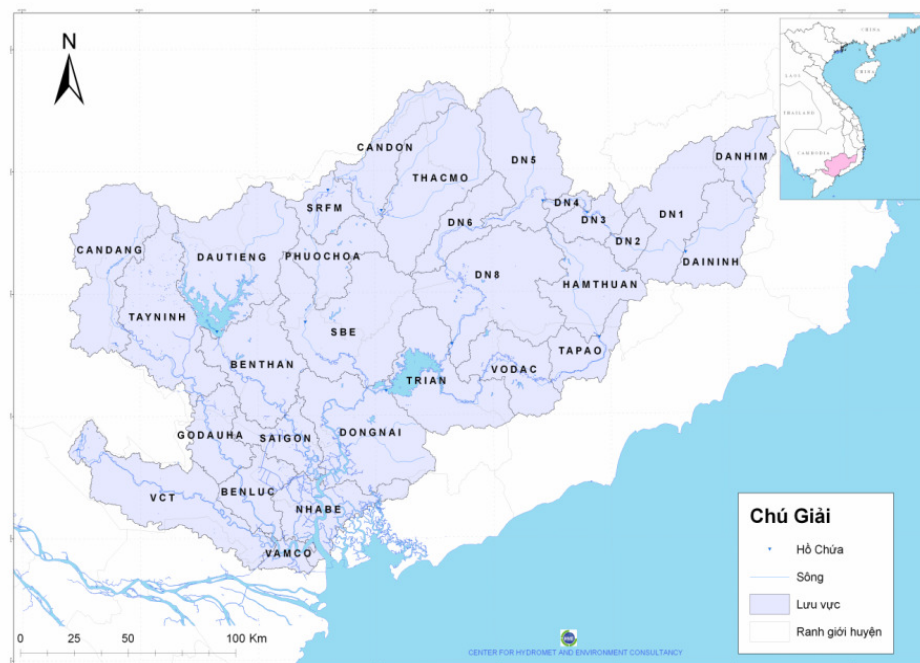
N

CANDON
DN5
THACMO
DANHIM
SRFM
DN4
DN3
DN1
DN6
DN2
CANDANG
DAUTIENG
PHUOCHOA
DAININH
DN8
HAMTHUAN
TAYNINH
SBE
TAPAO
BENTHAN
TRIAN
VODAC
GODAUHA
SAIGON
DONGNAI
VCT
BENLUC
NHABE
VAMCO

CHINA
LAOS
THAILAND
CAMBODIA

Chú Giải
Hồ Chứa
Sông
Lưu vực
Ranh giới huyện

0 25 50 100 Km

CENTER FOR HYDROMET AND ENVIRONMENT CONSULTANCY